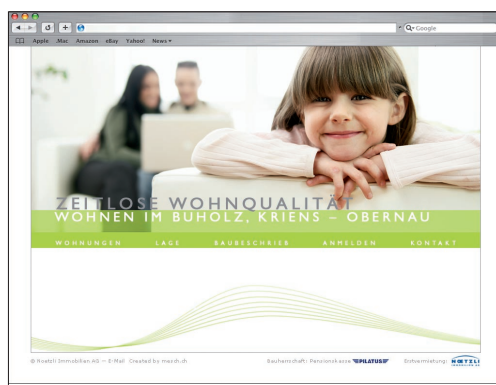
Q▾ Google

Apple .Mac Amazon eBay Yahoo! News ▾

ZEITLOSE WOHNQUALITÄT
WOHNEN IM BUHOLZ, KRIENS – OBERNAU

WOHNUNGEN LAGE BAUBESCHRIEB ANMELDEN KONTAKT

© Naetzli Immobilien AG – E-Mail Created by mech.ch

Bauherrschaft: Pensionskasse PILATUS

Erstvermietung: NÄTZLI